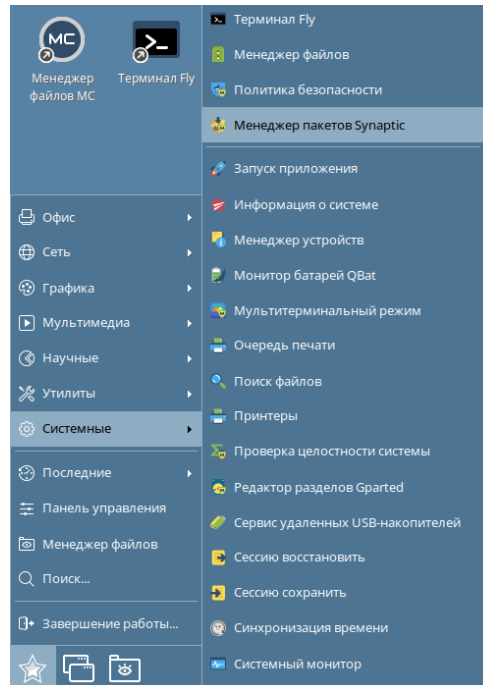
MC
Менеджер файлов MC
Терминал Fly

Офис
Сеть
Графика
Мультимедиа
Научные
Утилиты
Системные
Последние
Панель управления
Менеджер файлов
Поиск...
Завершение работы...

Терминал Fly
Менеджер файлов
Политика безопасности
Менеджер пакетов Synaptic
Запуск приложения
Информация о системе
Менеджер устройств
Монитор батарей QBat
Мультитерминальный режим
Очередь печати
Поиск файлов
Принтеры
Проверка целостности системы
Редактор разделов Gparted
Сервис удаленных USB-накопителей
Сессию восстановить
Сессию сохранить
Синхронизация времени
Системный монитор